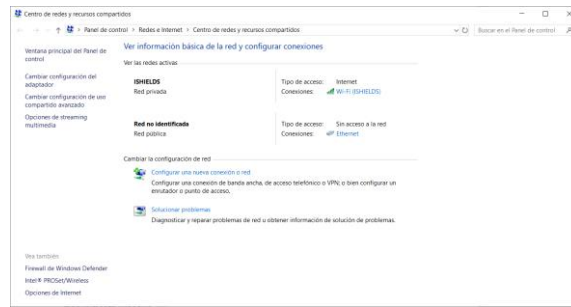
Centro de redes y recursos compartidos

Panel de control > Redes e Internet > Centro de redes y recursos compartidos

Buscar en el Panel de control

Ventana principal del Panel de control

Cambiar configuración del adaptador

Cambiar configuración de uso compartido avanzado

Opciones de streaming multimedia

Ver información básica de la red y configurar conexiones

Ver las redes activas

ISHIELDS
Red privada

Tipo de acceso: Internet
Conexiones: Wi-Fi (ISHIELDS)

Red no identificada
Red pública

Tipo de acceso: Sin acceso a la red
Conexiones: Ethernet

Cambiar la configuración de red

Configurar una nueva conexión o red
Configurar una conexión de banda ancha, de acceso telefónico o VPN; o bien configurar un enrutador o punto de acceso.

Solucionar problemas
Diagnosticar y reparar problemas de red u obtener información de solución de problemas.

Vea también

Firewall de Windows Defender

Intel® PROSet/Wireless

Opciones de Internet